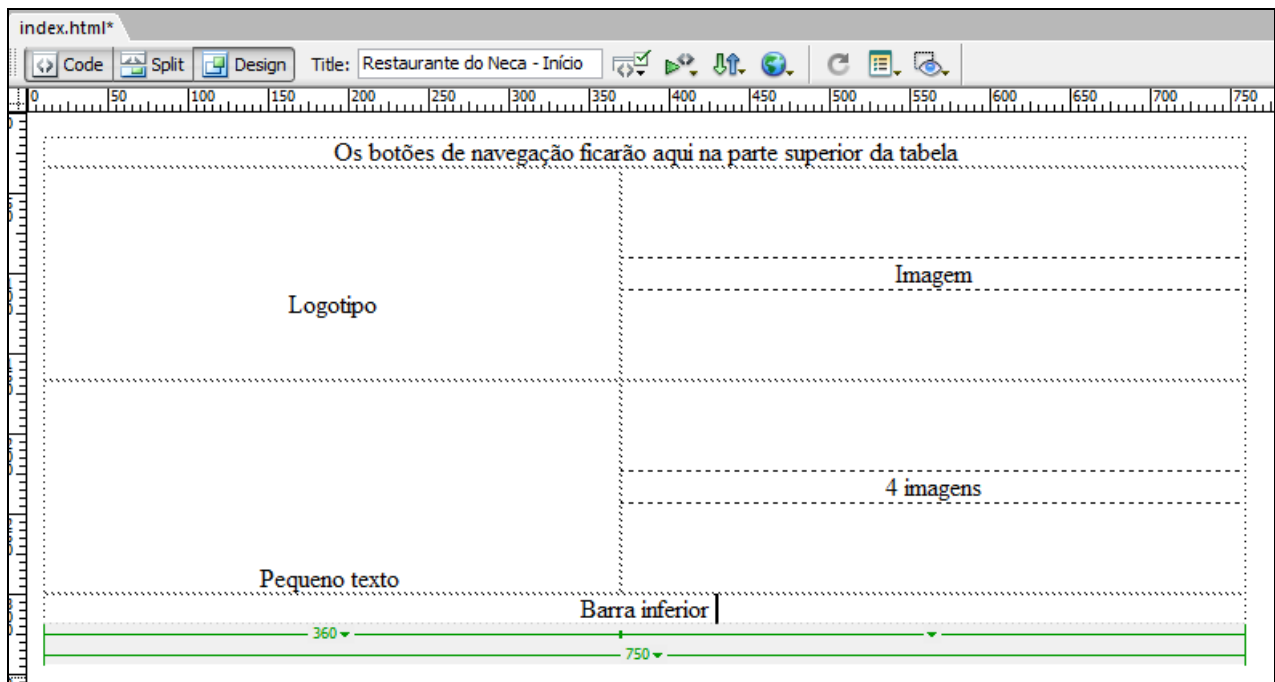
index.html*

Code Split Design Title: Restaurante do Neca - Início

0 50 100 150 200 250 300 350 400 450 500 550 600 650 700 750

Os botões de navegação ficarão aqui na parte superior da tabela

Imagem

Logotipo

4 imagens

Pequeno texto

Barra inferior

360

750